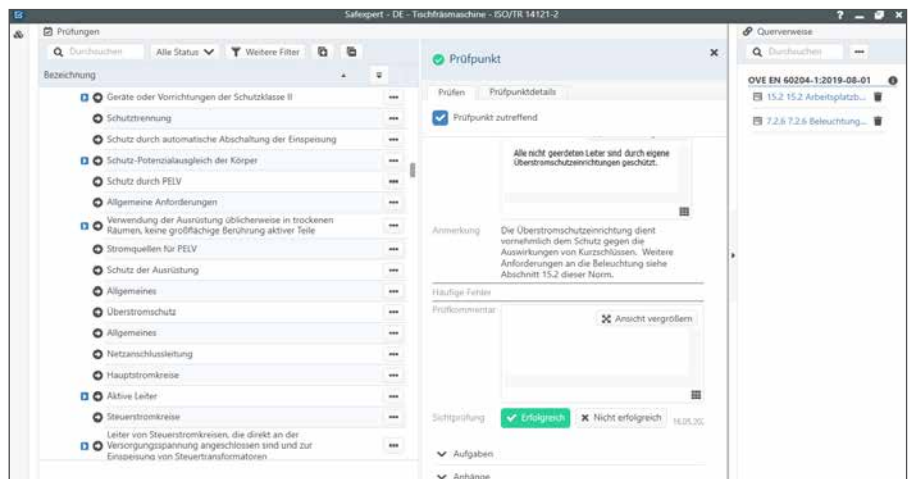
Safexpert - DE - Tischfräsmaschine - ISO/TR 14121-2

? — ✕

Prüfungen

Durchsuchen | Alle Status | Weitere Filter

Bezeichnung

Geräte oder Vorrichtungen der Schutzklasse II
Schutztrennung
Schutz durch automatische Abschaltung der Einspeisung
Schutz-Potenzialausgleich der Körper
Schutz durch PELV
Allgemeine Anforderungen
Verwendung der Ausrüstung üblicherweise in trockenen Räumen, keine großflächige Berührung aktiver Teile
Stromquellen für PELV
Schutz der Ausrüstung
Allgemeines
Überstromschutz
Allgemeines
Netzanschlussleitung
Hauptstromkreise
Aktive Leiter
Steuerstromkreise
Leiter von Steuerstromkreisen, die direkt an der Versorgungsspannung angeschlossen sind und zur Einspeisung von Steuertransformatoren

Prüfpunkt

Prüfen | Prüfpunktdetails

Prüfpunkt zutreffend

Alle nicht geerdeten Leiter sind durch eigene Überstromschutzeinrichtungen geschützt.

Anmerkung: Die Überstromschutzeinrichtung dient vornehmlich dem Schutz gegen die Auswirkungen von Kurzschlüssen. Weitere Anforderungen an die Beleuchtung siehe Abschnitt 15.2 dieser Norm.

Häufige Fehler

Prüfkommentar

Ansicht vergrößern

Sichtprüfung: Erfolgreich | Nicht erfolgreich | 16.05.20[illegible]

Aufgaben

Anhänge

Querverweise

Durchsuchen

OVE EN 60204-1:2019-08-01

15.2 15.2 Arbeitsplatzb...

7.2.6 7.2.6 Beleuchtung...